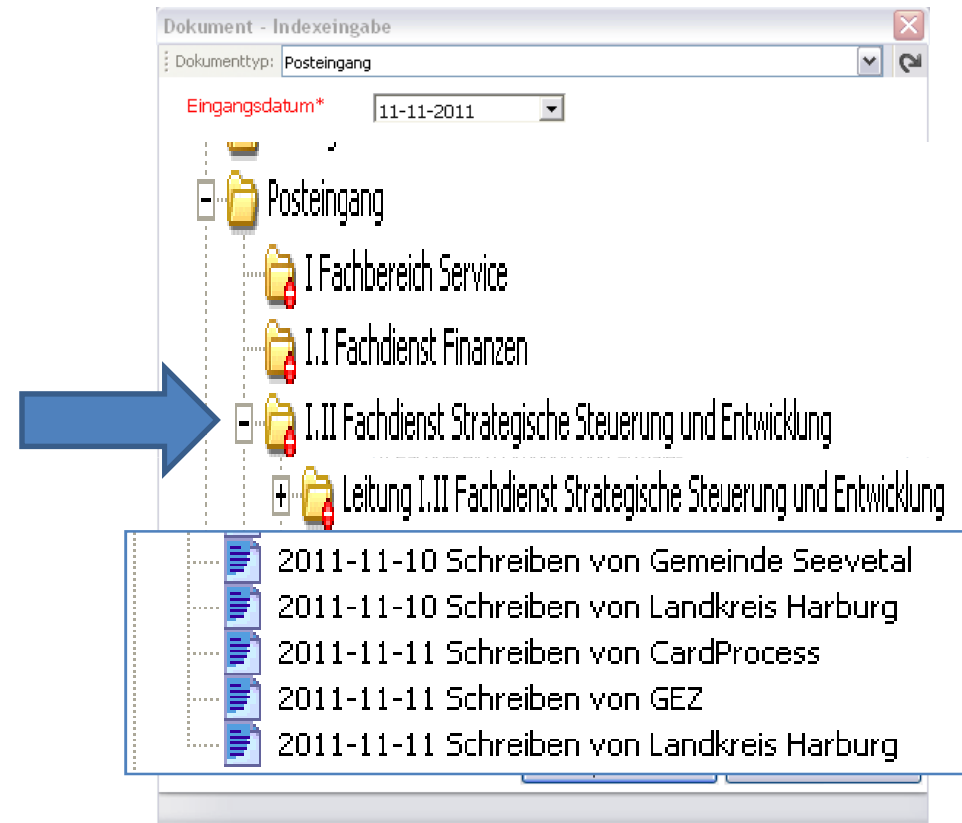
Dokument - Indexeingabe

Dokumenttyp: Posteingang

Eingangsdatum* 11-11-2011

Posteingang

I Fachbereich Service

I.I Fachdienst Finanzen

I.II Fachdienst Strategische Steuerung und Entwicklung

Leitung I.II Fachdienst Strategische Steuerung und Entwicklung

2011-11-10 Schreiben von Gemeinde Seevetal

2011-11-10 Schreiben von Landkreis Harburg

2011-11-11 Schreiben von CardProcess

2011-11-11 Schreiben von GEZ

2011-11-11 Schreiben von Landkreis Harburg